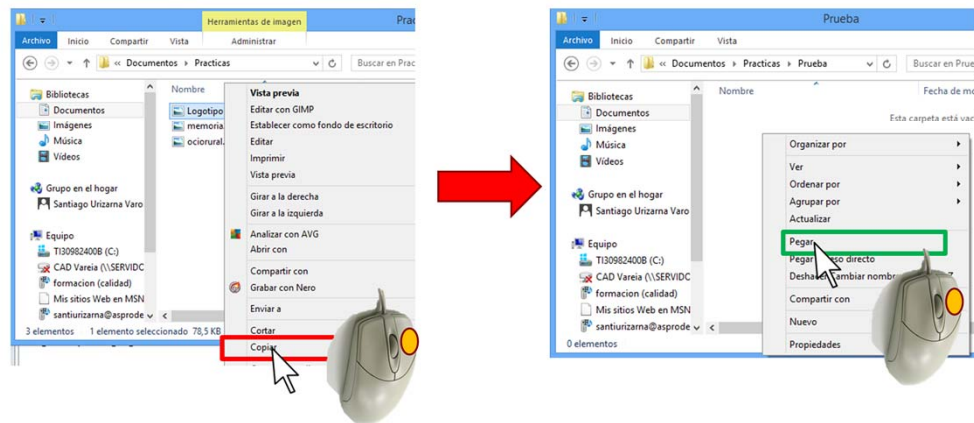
Herramientas de imagen
Prac
Archivo Inicio Compartir Vista Administrar
« Documentos › Practicas
Buscar en Prac
Bibliotecas
Documentos
Imágenes
Música
Vídeos
Grupo en el hogar
Santiago Urizarna Varo
Equipo
TI30982400B (C:)
CAD Vareia (\\SERVIDC
formacion (calidad)
Mis sitios Web en MSN
santiurizarna@asprode
3 elementos 1 elemento seleccionado 78,5 KB
Nombre
Logotipo
memoria.
ociorural.
Vista previa
Editar con GIMP
Establecer como fondo de escritorio
Editar
Imprimir
Vista previa
Girar a la derecha
Girar a la izquierda
Analizar con AVG
Abrir con
Compartir con
Grabar con Nero
Enviar a
Cortar
Copiar

Prueba
Archivo Inicio Compartir Vista
« Documentos › Practicas › Prueba
Buscar en
Bibliotecas
Documentos
Imágenes
Música
Vídeos
Grupo en el hogar
Santiago Urizarna Varo
Equipo
TI30982400B (C:)
CAD Vareia (\\SERVIDC
formacion (calidad)
Mis sitios Web en MSN
santiurizarna@asprode
0 elementos
Nombre
Fecha de mo
Esta carpeta está vac
Organizar por
Ver
Ordenar por
Agrupar por
Actualizar
Pegar
Pegar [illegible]so directo
Deshac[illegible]ambiar nombre
Compartir con
Nuevo
Propiedades